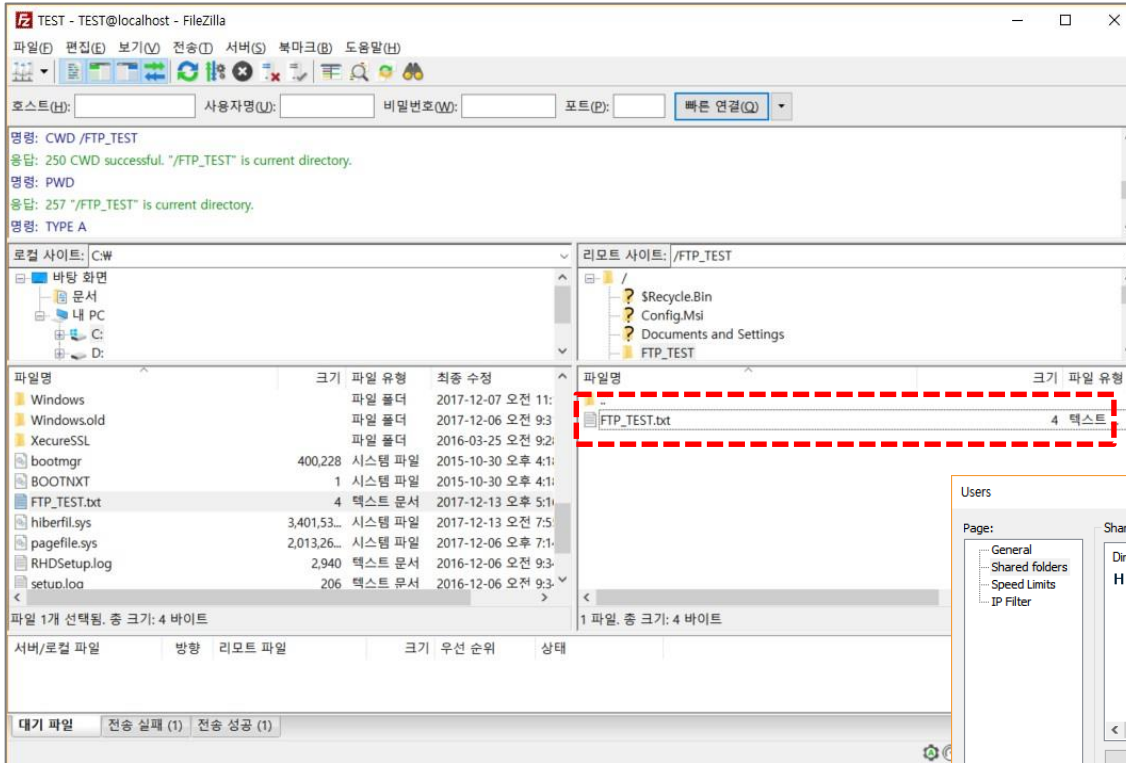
TEST - TEST@localhost - FileZilla

파일(F) 편집(E) 보기(V) 전송(T) 서버(S) 북마크(B) 도움말(H)

호스트(H): 사용자명(U): 비밀번호(W): 포트(P): 빠른 연결(Q)

명령: CWD /FTP_TEST
응답: 250 CWD successful. "/FTP_TEST" is current directory.
명령: PWD
응답: 257 "/FTP_TEST" is current directory.
명령: TYPE A

로컬 사이트: C:₩

바탕 화면
문서
내 PC
C:
D:

리모트 사이트: /FTP_TEST

/
$Recycle.Bin
Config.Msi
Documents and Settings
FTP_TEST

| 파일명 | 크기 | 파일 유형 | 최종 수정 |
|---|---|---|---|
| Windows | | 파일 폴더 | 2017-12-07 오전 11: |
| Windows.old | | 파일 폴더 | 2017-12-06 오전 9:3 |
| XecureSSL | | 파일 폴더 | 2016-03-25 오전 9:2 |
| bootmgr | 400,228 | 시스템 파일 | 2015-10-30 오후 4:1 |
| BOOTNXT | 1 | 시스템 파일 | 2015-10-30 오후 4:1 |
| FTP_TEST.txt | 4 | 텍스트 문서 | 2017-12-13 오후 5:1 |
| hiberfil.sys | 3,401,53... | 시스템 파일 | 2017-12-13 오전 7:5 |
| pagefile.sys | 2,013,26... | 시스템 파일 | 2017-12-06 오전 7:1 |
| RHDSetup.log | 2,940 | 텍스트 문서 | 2016-12-06 오전 9:3 |
| setup.log | 206 | 텍스트 문서 | 2016-12-06 오전 9:3 |

파일 1개 선택됨. 총 크기: 4 바이트

| 파일명 | 크기 | 파일 유형 |
|---|---|---|
| .. | | |
| FTP_TEST.txt | 4 | 텍스트 |

1 파일. 총 크기: 4 바이트

Users
Page:
General
Shared folders
Speed Limits
IP Filter
Shar
Dir
H

서버/로컬 파일 방향 리모트 파일 크기 우선 순위 상태

대기 파일 전송 실패 (1) 전송 성공 (1)